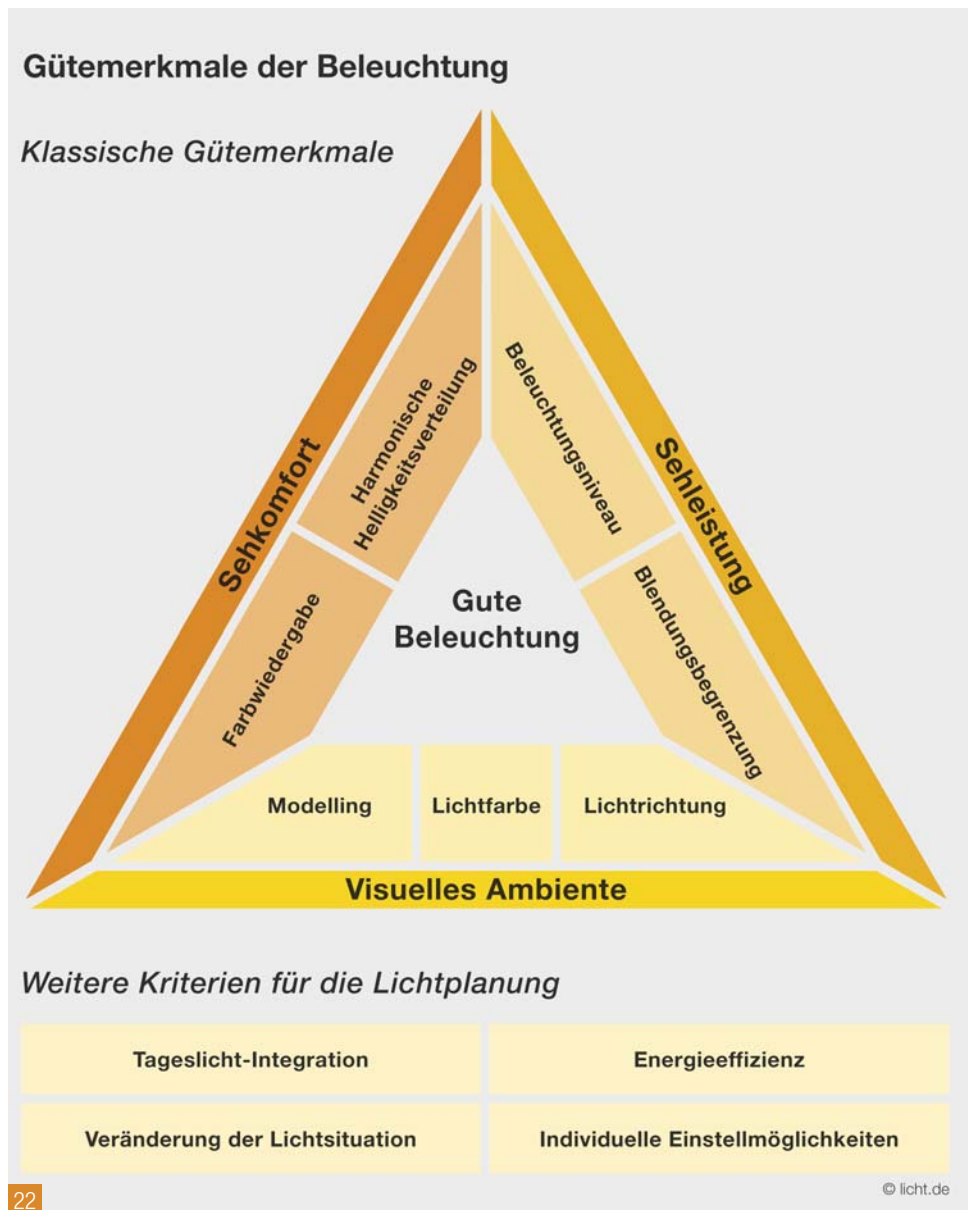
Gütemerkmale der Beleuchtung

Klassische Gütemerkmale

Sehkomfort

Harmonische Helligkeitsverteilung

Farbwiedergabe

Beleuchtungsniveau

Sehleistung

Blendungsbegrenzung

Gute Beleuchtung

Modelling

Lichtfarbe

Lichtrichtung

Visuelles Ambiente

Weitere Kriterien für die Lichtplanung

| Tageslicht-Integration | Energieeffizienz |
|---|---|
| Veränderung der Lichtsituation | Individuelle Einstellmöglichkeiten |

© licht.de

22